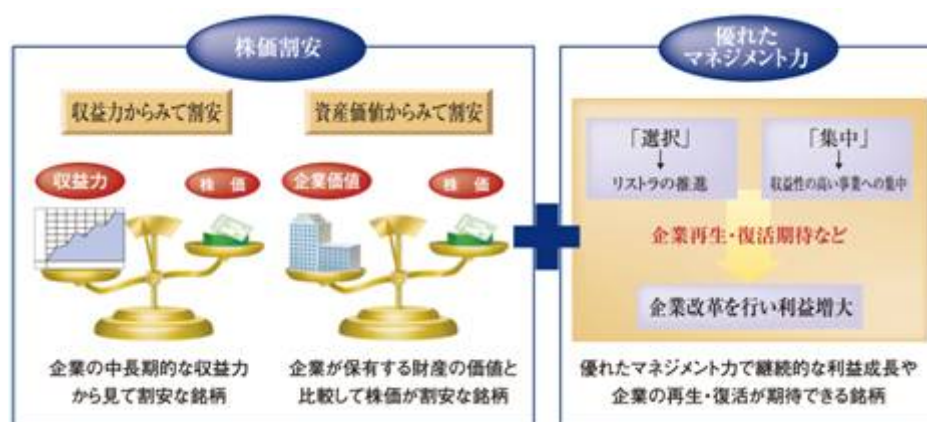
株価割安

収益力からみて割安

資産価値からみて割安

収益力

株価

企業価値

株価

企業の中長期的な収益力から見て割安な銘柄

企業が保有する財産の価値と比較して株価が割安な銘柄

優れたマネジメント力

「選択」
↓
リストラの推進

「集中」
↓
収益性の高い事業への集中

企業再生・復活期待など

企業改革を行い利益増大

優れたマネジメント力で継続的な利益成長や企業の再生・復活が期待できる銘柄